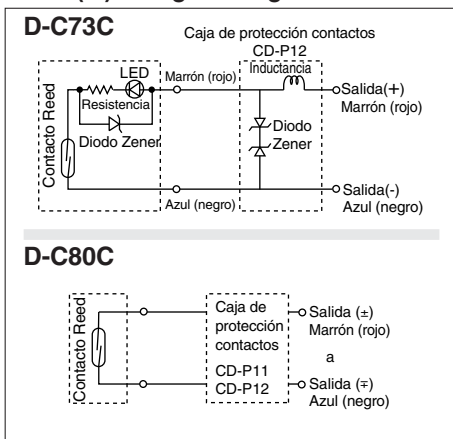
D-C73C

Caja de protección contactos CD-P12

LED

Resistencia

Diodo Zener

Contacto Reed

Marrón (rojo)

Inductancia

Salida(+) Marrón (rojo)

Diodo Zener

Azul (negro)

Salida(-) Azul (negro)

D-C80C

Contacto Reed

Caja de protección contactos

CD-P11 CD-P12

Salida (±) Marrón (rojo)

a

Salida (∓) Azul (negro)